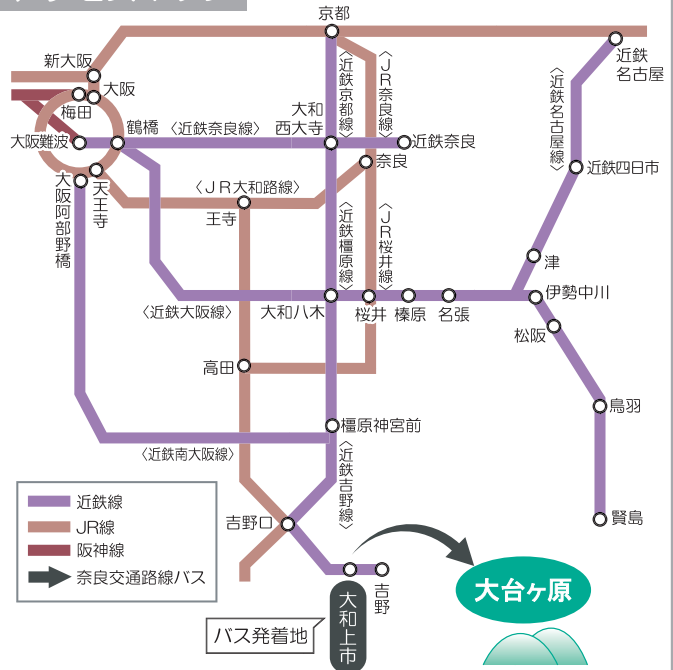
京都
新大阪
大阪
梅田
近鉄名古屋
〈近鉄京都線〉
〈JR奈良線〉
〈近鉄名古屋線〉
大和西大寺
近鉄奈良
大阪難波
鶴橋
〈近鉄奈良線〉
奈良
近鉄四日市
天王寺
〈JR大和路線〉
王寺
大阪阿部野橋
〈近鉄橿原線〉
〈JR桜井線〉
津
伊勢中川
〈近鉄大阪線〉
大和八木
桜井
榛原
名張
松阪
高田
鳥羽
橿原神宮前
〈近鉄南大阪線〉
〈近鉄吉野線〉
賢島
近鉄線
JR線
阪神線
奈良交通路線バス
吉野口
吉野
大和上市
大台ヶ原
バス発着地